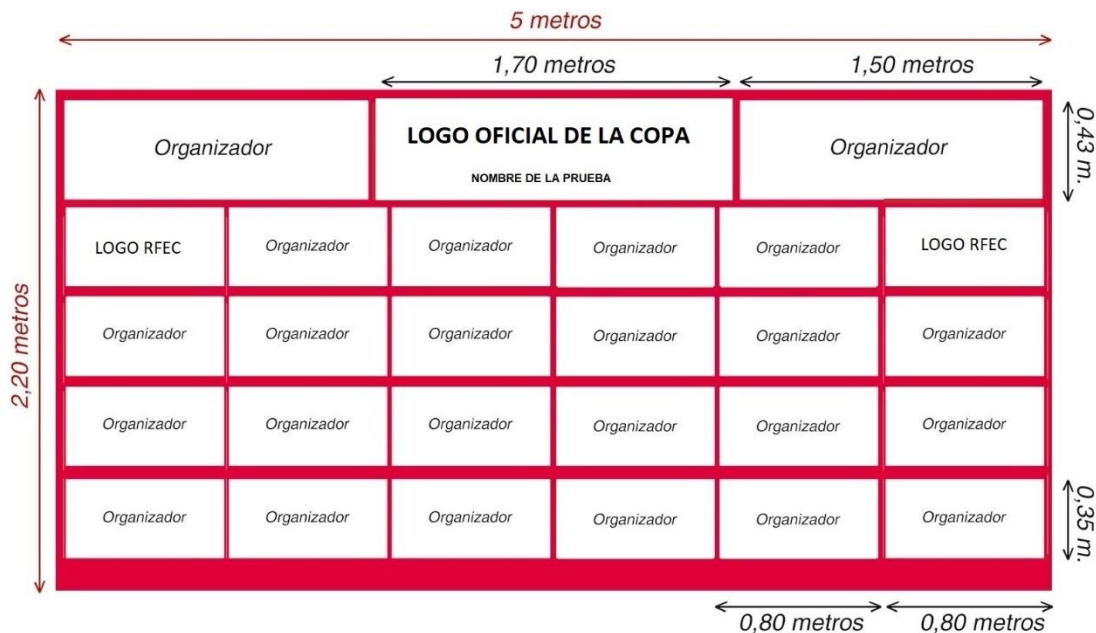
5 metros

1,70 metros

1,50 metros

2,20 metros

0,43 m.

| Organizador | LOGO OFICIAL DE LA COPA NOMBRE DE LA PRUEBA | Organizador |
|---|---|---|

| LOGO RFEC | Organizador | Organizador | Organizador | Organizador | LOGO RFEC |
|---|---|---|---|---|---|
| Organizador | Organizador | Organizador | Organizador | Organizador | Organizador |
| Organizador | Organizador | Organizador | Organizador | Organizador | Organizador |
| Organizador | Organizador | Organizador | Organizador | Organizador | Organizador |

0,35 m.

0,80 metros

0,80 metros